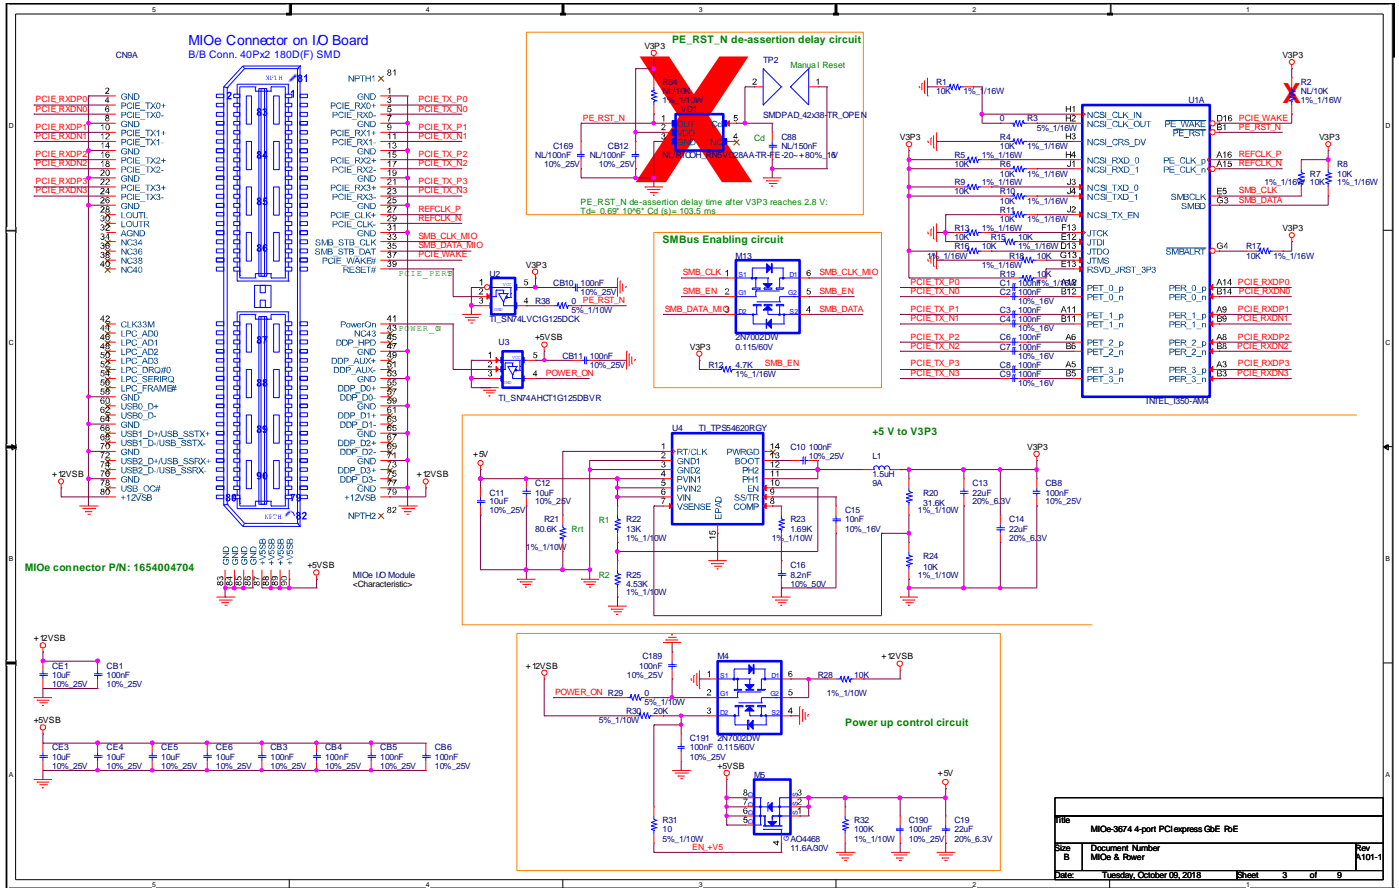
5
4
3
2
1

MIOe Connector on I/O Board
B/B Conn. 40Px2 180D(F) SMD
CN9A

NPTH1 81

PCIE_RXDP0
PCIE_RXDN0
PCIE_RXDP1
PCIE_RXDN1
PCIE_RXDP2
PCIE_RXDN2
PCIE_RXDP3
PCIE_RXDN3

2 GND
4 PCIE_TX0+
6 PCIE_TX0-
8 GND
10 PCIE_TX1+
12 PCIE_TX1-
14 GND
16 PCIE_TX2+
18 PCIE_TX2-
20 GND
22 PCIE_TX3+
24 PCIE_TX3-
26 GND
28 LOUTL
30 LOUTR
32 AGND
34 NC34
36 NC36
38 NC38
40 NC40
42 CLK33M
44 LPC_AD0
46 LPC_AD1
48 LPC_AD2
50 LPC_AD3
52 LPC_DRQ#0
54 LPC_SERIRQ
56 LPC_FRAME#
58 GND
60 USB0_D+
62 USB0_D-
64 GND
66 USB1_D+/USB_SSTX+
68 USB1_D-/USB_SSTX-
70 GND
72 USB2_D+/USB_SSRX+
74 USB2_D-/USB_SSRX-
76 GND
78 USB_OC#
80 +12VSB
+12VSB

GND 1
PCIE_RX0+ 3
PCIE_RX0- 5
GND 7
PCIE_RX1+ 9
PCIE_RX1- 11
GND 13
PCIE_RX2+ 15
PCIE_RX2- 17
GND 19
PCIE_RX3+ 21
PCIE_RX3- 23
GND 25
PCIE_CLK+ 27
PCIE_CLK- 29
GND 31
SMB_STB_CLK 33
SMB_STB_DAT 35
PCIE_WAKE# 37
RESET# 39
PowerOn 41
NC43 43
DDP_HPD 45
GND 47
DDP_AUX+ 49
DDP_AUX- 51
GND 53
DDP_D0+ 55
DDP_D0- 57
GND 59
DDP_D1+ 61
DDP_D1- 63
GND 65
DDP_D2+ 67
DDP_D2- 69
GND 71
DDP_D3+ 73
DDP_D3- 75
GND 77
+12VSB 79
NPTH2 82
+12VSB

PCIE_TX_P0
PCIE_TX_N0
PCIE_TX_P1
PCIE_TX_N1
PCIE_TX_P2
PCIE_TX_N2
PCIE_TX_P3
PCIE_TX_N3
REFCLK_P
REFCLK_N
SMB_CLK_MIO
SMB_DATA_MIO
PCIE_WAKE
PCIE_PERST
POWER_ON

GND GND GND GND +5VSB +5VSB +5VSB +5VSB
83 84 85 86 87 88 89 90
+5VSB
MIOe I/O Module
<Characteristic>
MIOe connector P/N: 1654004704

PE_RST_N de-assertion delay circuit
V3P3
R34 NL/10K 1%_1/10W
VD1
PE_RST_N
C169 NL/100nF 10%_25V
C12 NL/100nF 10%_25V
NL/TCDH_RN5VT28AA-TR-FE-20~+80%_16V
Cd
C88 NL/150nF
TP2
Manual Reset
SMDPAD_42x38-TR_OPEN
PE_RST_N de-assertion delay time after V3P3 reaches 2.8 V:
Td= 0.69*10^6* Cd (s)= 103.5 ms

U2
CB10 100nF 10%_25V
V3P3
R36 0 PE_RST_N 5%_1/10W
TI_SN74LVC1G125DCK

U3
+5VSB
CB11 100nF 10%_25V
POWER_ON
TI_SN74AHCT1G125DBVR

SMBus Enabling circuit
M13
SMB_CLK S1 D1 SMB_CLK_MIO
SMB_EN G1 G2 SMB_EN
SMB_DATA_MIO D2 S2 SMB_DATA
2N7002DW 0.115/60V
V3P3
R12 4.7K 1%_1/16W SMB_EN

R1 10K 1%_1/16W
R2 NL/10K 1%_1/16W
V3P3
R3 0 5%_1/16W
R4 10K 1%_1/16W
R5 10K 1%_1/16W
R6 10K 1%_1/16W
R9 10K 1%_1/16W
R10 10K 1%_1/16W
R11 10K 1%_1/16W
R13 10K 1%_1/16W
R15 10K 1%_1/16W
R16 10K 1%_1/16W
R18 10K 1%_1/16W
R19 10K
R7 10K 1%_1/16W
R8 10K 1%_1/16W
R17 10K 1%_1/16W
U1A
H1 NCSI_CLK_IN
H2 NCSI_CLK_OUT
H3 NCSI_CRS_DV
H4 NCSI_RXD_0
J1 NCSI_RXD_1
J3 NCSI_TXD_0
J4 NCSI_TXD_1
J2 NCSI_TX_EN
F13 JTCK
E12 JTDI
D13 JTDO
G13 JTMS
E13 RSVD_JRST_3P3
PE_WAKE D16
PE_RST B1
PE_CLK_p A16
PE_CLK_n A15
SMBCLK E5
SMBD G3
SMBALRT G4
PCIE_WAKE
PE_RST_N
REFCLK_P
REFCLK_N
SMB_CLK
SMB_DATA
PCIE_TX_P0 C1 100nF 10%_16V A12 PET_0_p
PCIE_TX_N0 C2 100nF 10%_16V B12 PET_0_n
PCIE_TX_P1 C3 100nF A11 PET_1_p
PCIE_TX_N1 C4 100nF B11 PET_1_n
PCIE_TX_P2 C6 100nF A6 PET_2_p
PCIE_TX_N2 C7 100nF B6 PET_2_n
PCIE_TX_P3 C8 100nF A5 PET_3_p
PCIE_TX_N3 C9 100nF 10%_16V B5 PET_3_n
PER_0_p A14 PCIE_RXDP0
PER_0_n B14 PCIE_RXDN0
PER_1_p A9 PCIE_RXDP1
PER_1_n B9 PCIE_RXDN1
PER_2_p A8 PCIE_RXDP2
PER_2_n B8 PCIE_RXDN2
PER_3_p A3 PCIE_RXDP3
PER_3_n B3 PCIE_RXDN3
INTEL_I350-AM4

+5 V to V3P3
U4 TI_TPS54620RGY
+5V
C11 10uF 10%_25V
C12 10uF 10%_25V
R21 80.6K 1%_1/10W
Rrt
R1
R22 13K 1%_1/10W
R2
R25 4.53K 1%_1/10W
1 RT/CLK
2 GND1
3 GND2
4 PVIN1
5 PVIN2
6 VIN
7 VSENSE
15 EP/AD
PWRGD 14
BOOT 13
PH2 12
PH1 11
EN 10
SS/TR 9
COMP 8
C10 100nF 10%_25V
L1 1.5uH 9A
R23 1.69K 1%_1/10W
C16 8.2nF 10%_50V
C15 10nF 10%_16V
R20 31.6K 1%_1/10W
R24 10K 1%_1/10W
C13 22uF 20%_6.3V
C14 22uF 20%_6.3V
V3P3
CB8 100nF 10%_25V

+12VSB
CE1 10uF 10%_25V
CB1 100nF 10%_25V
+5VSB
CE3 10uF 10%_25V
CE4 10uF 10%_25V
CE5 10uF 10%_25V
CE6 10uF 10%_25V
CB3 100nF 10%_25V
CB4 100nF 10%_25V
CB5 100nF 10%_25V
CB6 100nF 10%_25V

C189 100nF 10%_25V
M4
+12VSB
POWER_ON R29 0 5%_1/10W
R30 20K 5%_1/10W
C191 100nF 10%_25V
2N7002DW 0.115/60V
R28 10K 1%_1/10W
+12VSB
Power up control circuit
+5VSB
M5
AO4468 11.6A/30V
R31 10 5%_1/10W
EN_+V5
R32 100K 1%_1/10W
C190 100nF 10%_25V
C19 22uF 20%_6.3V
+5V

Title
MIOe-3674 4-port PCI express GbE RoE
Size B
Document Number
MIOe & Power
Rev A101-1
Date: Tuesday, October 09, 2018
Sheet 3 of 9